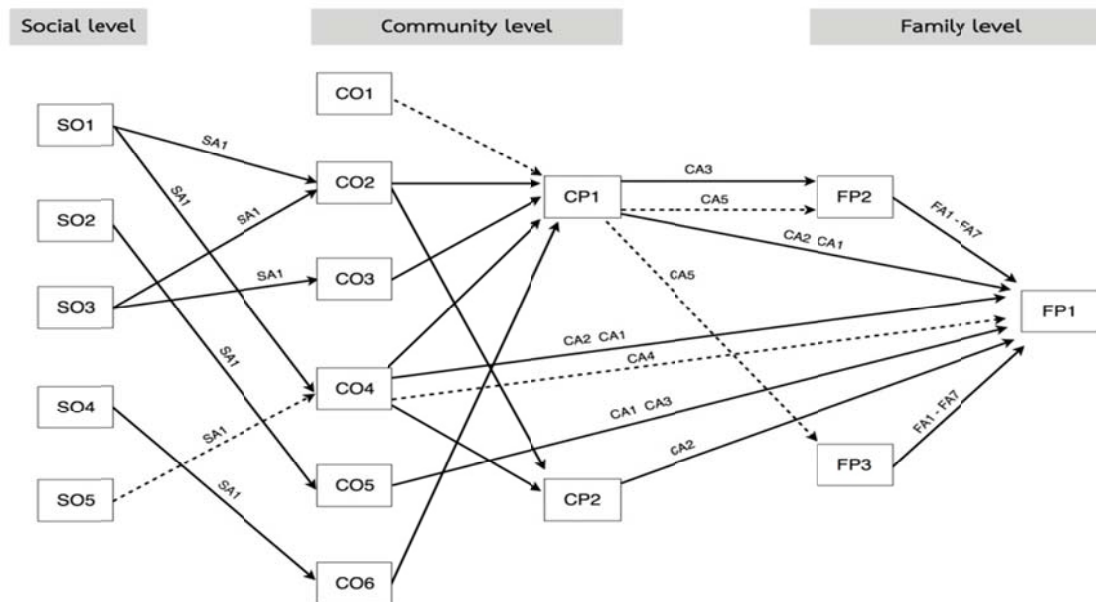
Social level

Community level

Family level

SO1

SO2

SO3

SO4

SO5

CO1

CO2

CO3

CO4

CO5

CO6

CP1

CP2

FP2

FP3

FP1

SA1

SA1

SA1

SA1

SA1

SA1

SA1

CA3

CA5

CA2 CA1

CA5

CA2 CA1

CA4

CA1 CA3

CA2

FA1 - FA7

FA1 - FA7